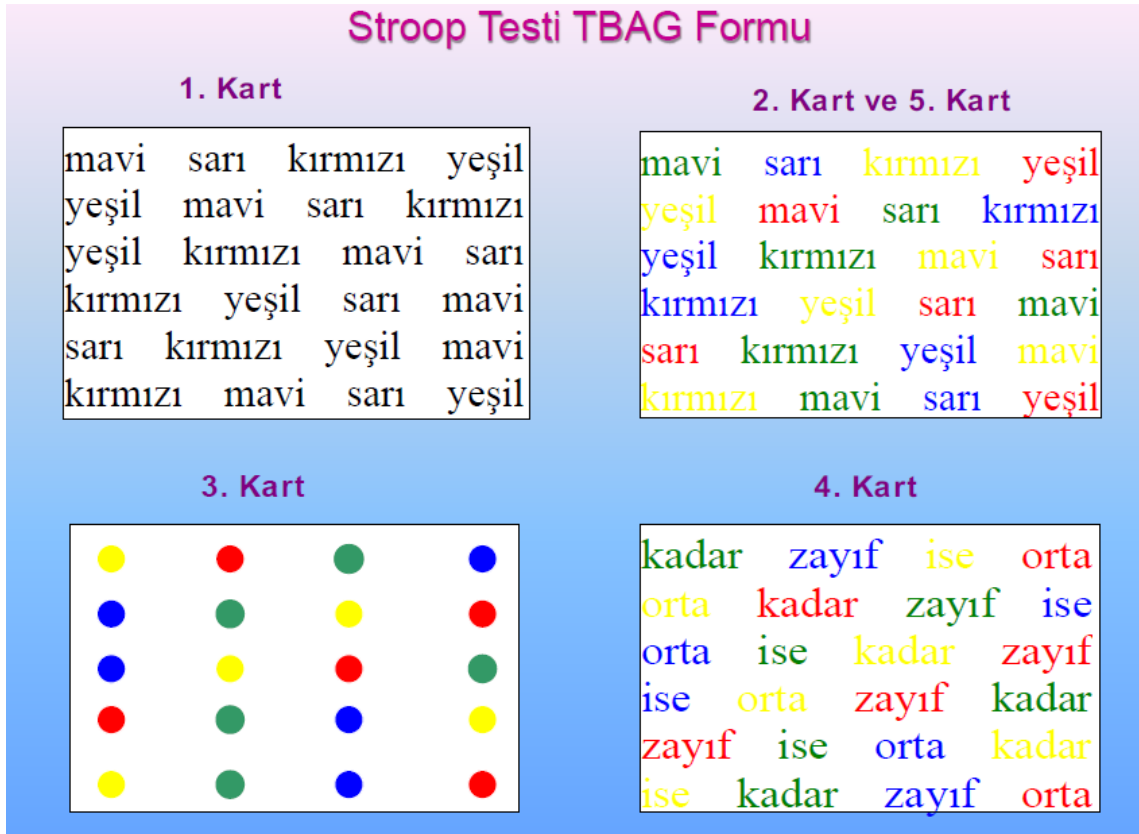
Stroop Testi TBAG Formu

1. Kart

mavi sarı kırmızı yeşil
yeşil mavi sarı kırmızı
yeşil kırmızı mavi sarı
kırmızı yeşil sarı mavi
sarı kırmızı yeşil mavi
kırmızı mavi sarı yeşil

2. Kart ve 5. Kart

mavi sarı kırmızı yeşil
yeşil mavi sarı kırmızı
yeşil kırmızı mavi sarı
kırmızı yeşil sarı mavi
sarı kırmızı yeşil mavi
kırmızı mavi sarı yeşil

3. Kart

4. Kart

kadar zayıf ise orta
orta kadar zayıf ise
orta ise kadar zayıf
ise orta zayıf kadar
zayıf ise orta kadar
ise kadar zayıf orta